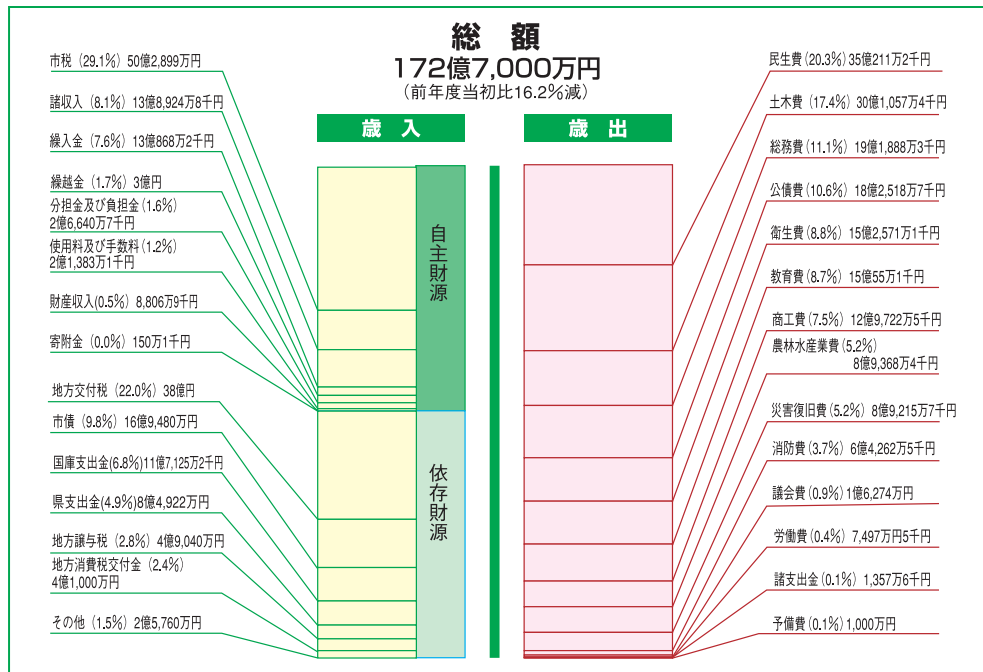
総　額
172億7,000万円
（前年度当初比16.2%減）

歳　入

市税（29.1%）50億2,899万円
諸収入（8.1%）13億8,924万8千円
繰入金（7.6%）13億868万2千円
繰越金（1.7%）3億円
分担金及び負担金（1.6%）2億6,640万7千円
使用料及び手数料（1.2%）2億1,383万1千円
財産収入(0.5%) 8,806万9千円
寄附金（0.0%）150万1千円
地方交付税（22.0%）38億円
市債（9.8%）16億9,480万円
国庫支出金(6.8%)11億7,125万2千円
県支出金(4.9%)8億4,922万円
地方譲与税（2.8%）4億9,040万円
地方消費税交付金（2.4%）4億1,000万円
その他（1.5%）2億5,760万円

自主財源
依存財源

歳　出

民生費（20.3%）35億211万2千円
土木費（17.4%）30億1,057万4千円
総務費（11.1%）19億1,888万3千円
公債費（10.6%）18億2,518万7千円
衛生費（8.8%）15億2,571万1千円
教育費（8.7%）15億55万1千円
商工費（7.5%）12億9,722万5千円
農林水産業費（5.2%）8億9,368万4千円
災害復旧費（5.2%）8億9,215万7千円
消防費（3.7%）6億4,262万5千円
議会費（0.9%）1億6,274万円
労働費（0.4%）7,497万円5千円
諸支出金（0.1%）1,357万6千円
予備費（0.1%）1,000万円